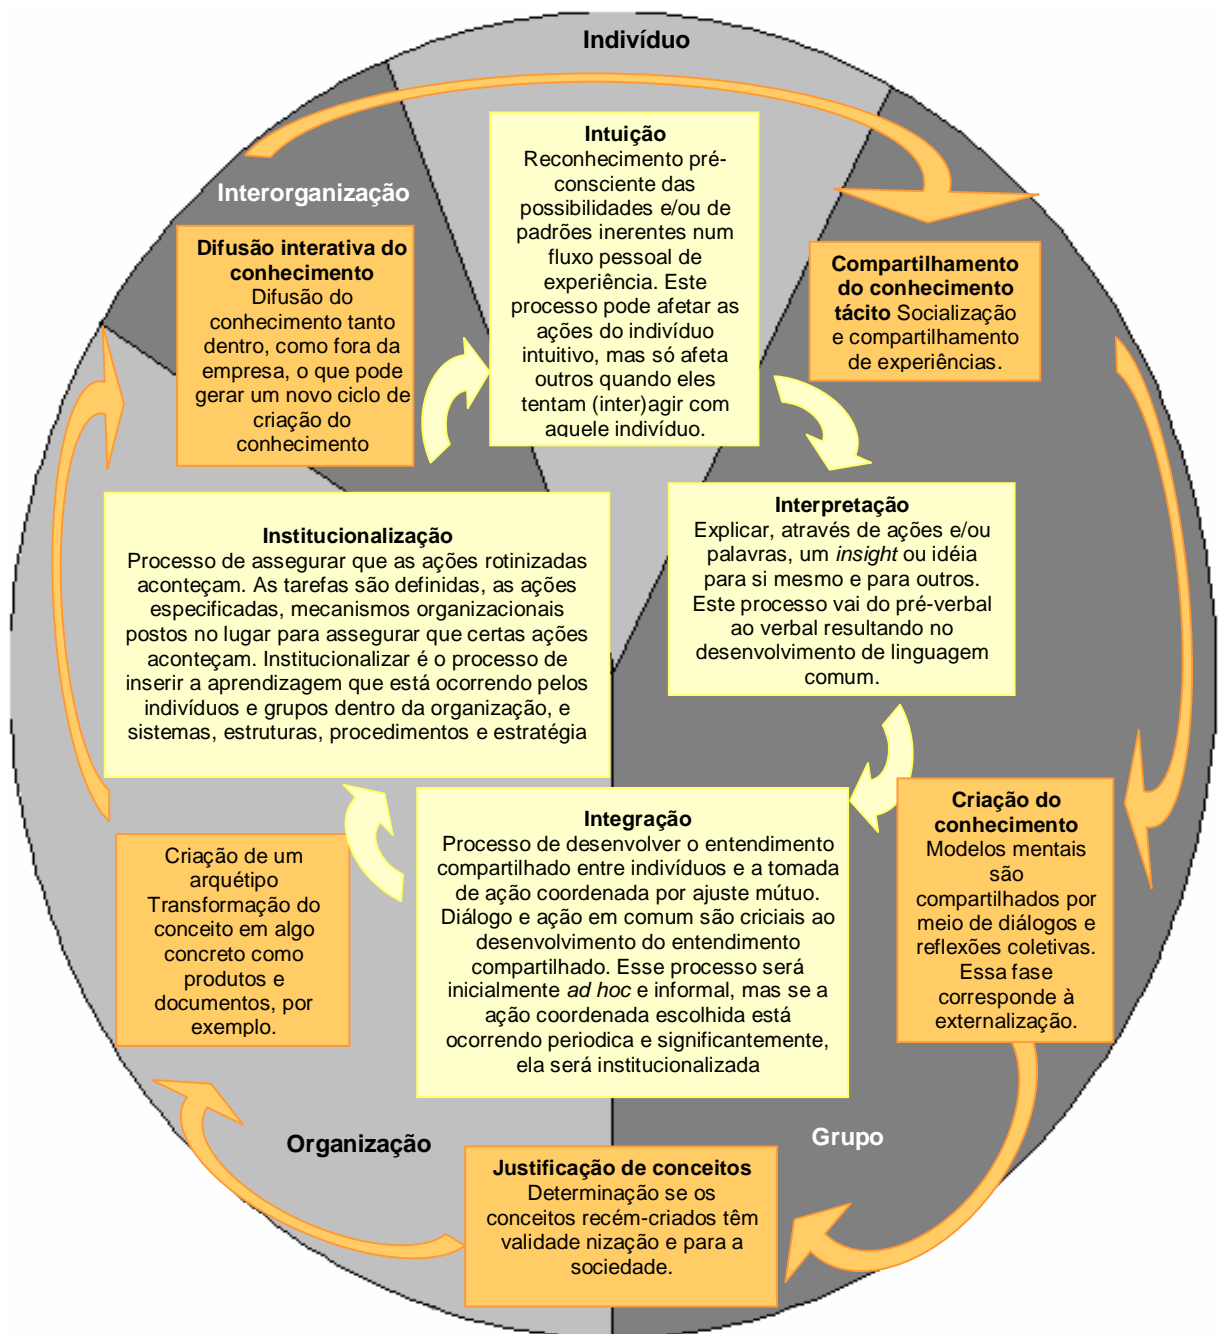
Indivíduo

Interorganização

Intuição
Reconhecimento pré-consciente das possibilidades e/ou de padrões inerentes num fluxo pessoal de experiência. Este processo pode afetar as ações do indivíduo intuitivo, mas só afeta outros quando eles tentam (inter)agir com aquele indivíduo.

Difusão interativa do conhecimento
Difusão do conhecimento tanto dentro, como fora da empresa, o que pode gerar um novo ciclo de criação do conhecimento

Compartilhamento do conhecimento tácito Socialização e compartilhamento de experiências.

Interpretação
Explicar, através de ações e/ou palavras, um *insight* ou idéia para si mesmo e para outros. Este processo vai do pré-verbal ao verbal resultando no desenvolvimento de linguagem comum.

Institucionalização
Processo de assegurar que as ações rotinizadas aconteçam. As tarefas são definidas, as ações especificadas, mecanismos organizacionais postos no lugar para assegurar que certas ações aconteçam. Institucionalizar é o processo de inserir a aprendizagem que está ocorrendo pelos indivíduos e grupos dentro da organização, e sistemas, estruturas, procedimentos e estratégia

Criação de um arquétipo
Transformação do conceito em algo concreto como produtos e documentos, por exemplo.

Integração
Processo de desenvolver o entendimento compartilhado entre indivíduos e a tomada de ação coordenada por ajuste mútuo. Diálogo e ação em comum são criciais ao desenvolvimento do entendimento compartilhado. Esse processo será inicialmente *ad hoc* e informal, mas se a ação coordenada escolhida está ocorrendo periodica e significantemente, ela será institucionalizada

Criação do conhecimento
Modelos mentais são compartilhados por meio de diálogos e reflexões coletivas. Essa fase corresponde à externalização.

Organização

Grupo

Justificação de conceitos
Determinação se os conceitos recém-criados têm validade nização e para a sociedade.